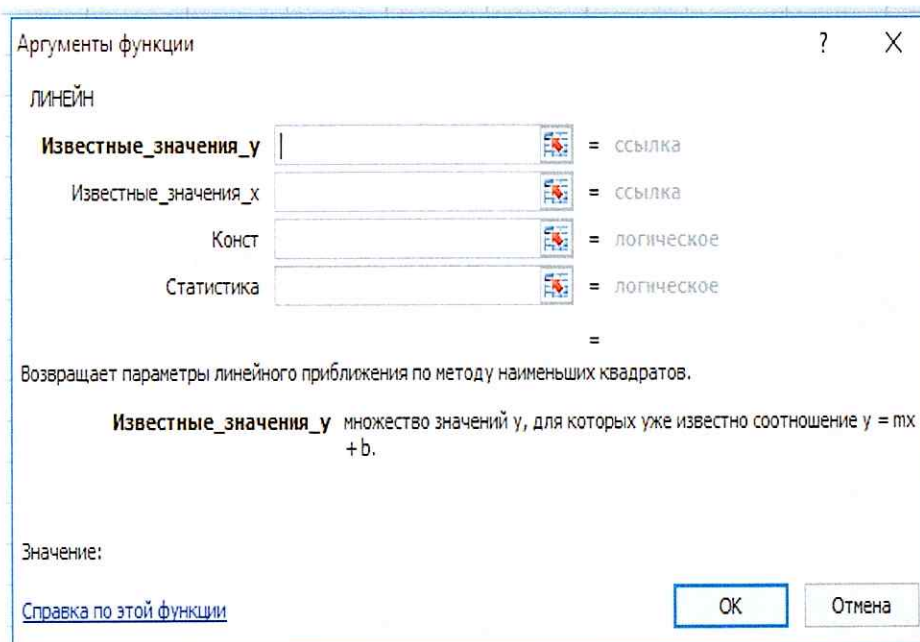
Аргументы функции

?

X

ЛИНЕЙН

Известные_значения_y = ссылка

Известные_значения_x = ссылка

Конст = логическое

Статистика = логическое

=

Возвращает параметры линейного приближения по методу наименьших квадратов.

Известные_значения_y множество значений y, для которых уже известно соотношение y = mx + b.

Значение:

Справка по этой функции

ОК

Отмена